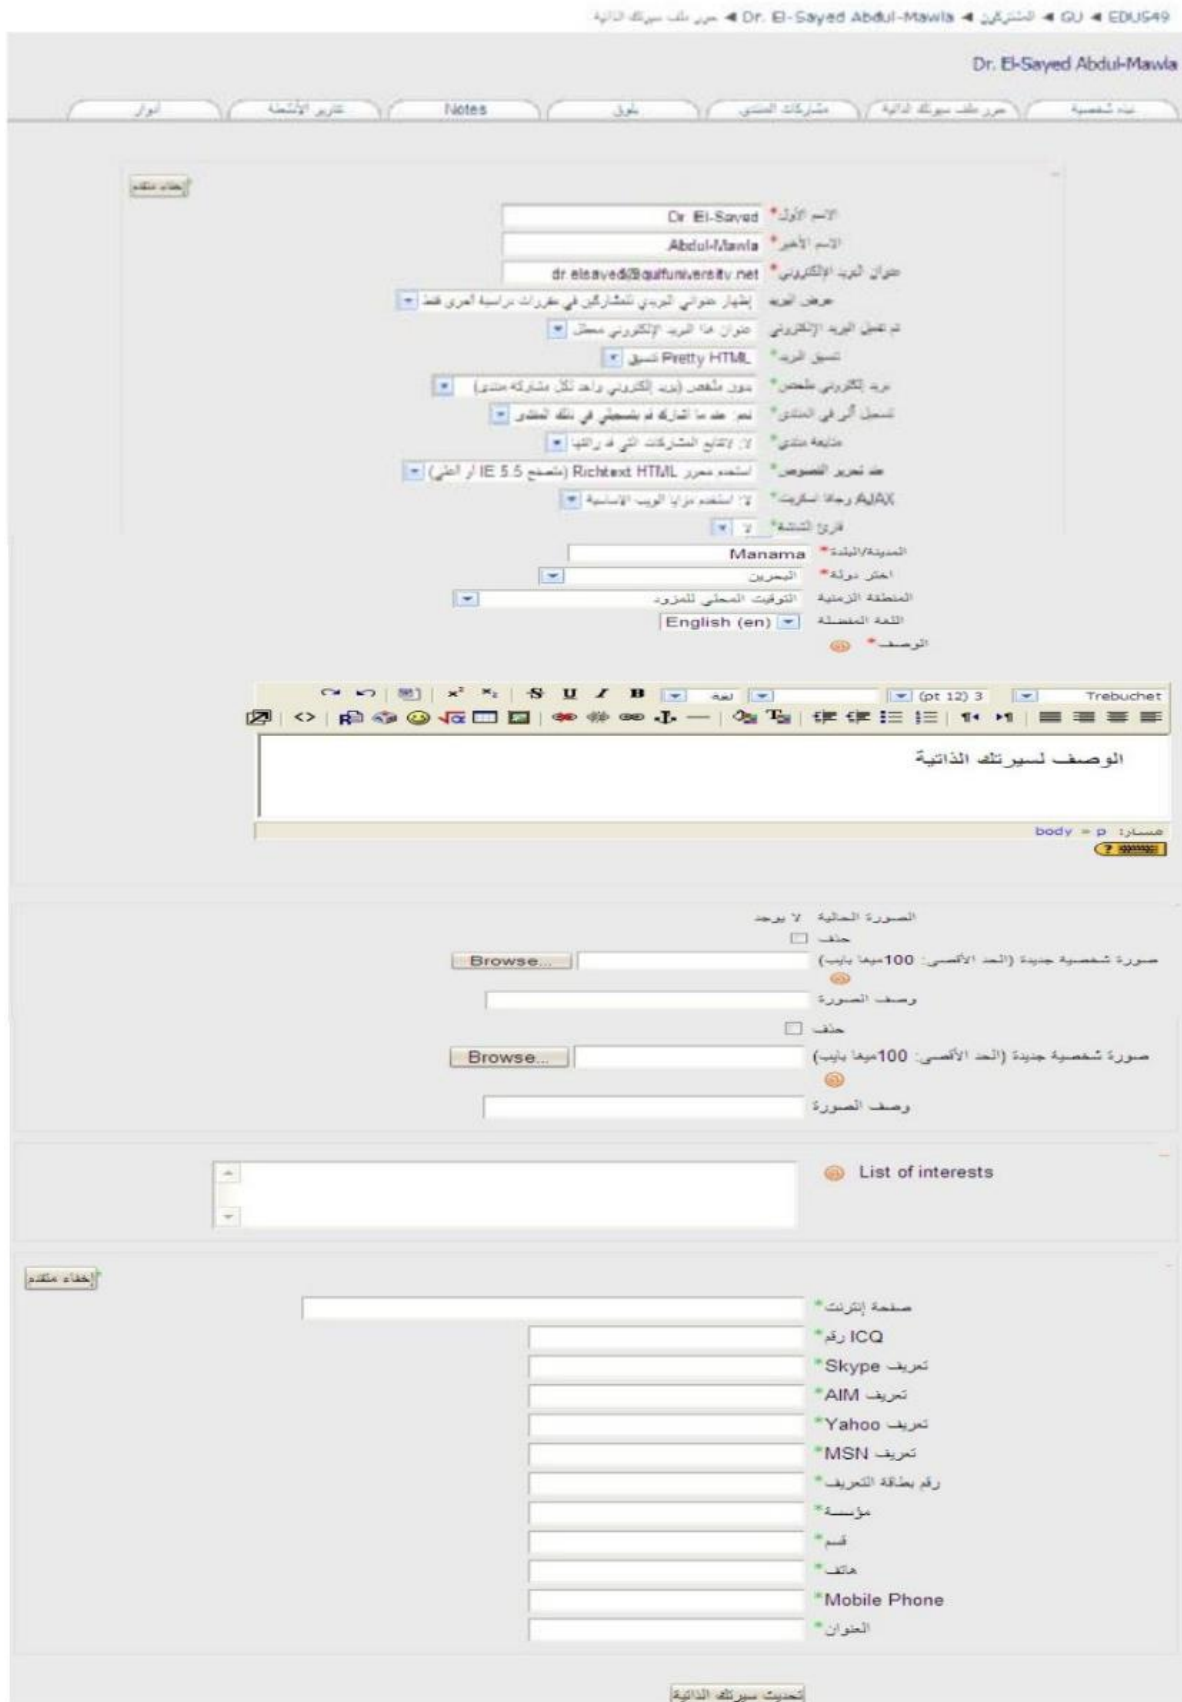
EDU549 ◄ GU ◄ المشتركين ◄ Dr. El-Sayed Abdul-Mawla ◄ حرر ملف سيرتك الذاتية

Dr. El-Sayed Abdul-Mawla

نبذه شخصية | حرر ملف سيرتك الذاتية | مشاركات المنتدى | بلوق | Notes | تقارير الأنشطة | أدوار

إخفاء متقدم

الاسم الأول* Dr El-Sayed
الاسم الأخير* Abdul-Mawla
عنوان البريد الإلكتروني* dr.elsayed@gulfuniversity.net
عرض البريد: إظهار عنواني البريدي للمشاركين في مقررات دراسية أخرى فقط
تم تفعيل البريد الإلكتروني: عنوان هذا البريد الإلكتروني مفعل
تنسيق البريد* تنسيق Pretty HTML
بريد إلكتروني ملخص* بدون ملخص (بريد إلكتروني واحد لكل مشاركة منتدى)
تسجيل آلي في المنتدى* نعم: عند ما أشارك قم بتسجيلي في ذلك المنتدى
متابعة منتدى* لا: لاتتابع المشاركات التي قد رأيتها
محرر النصوص* استخدم محرر Richtext HTML (متصفح IE 5.5 أو أعلى)
AJAX وجافا اسكريبت* لا: استخدم مزايا الويب الأساسية
فارغ الشاشة* لا
المدينة/البلدة* Manama
اختر دولة* البحرين
المنطقة الزمنية: التوقيت المحلي للمزود
اللغة المفضلة: English (en)
الوصف*

Trebuchet | 3 (12 pt) | لغة

الوصف لسيرتك الذاتية

مسار: body » p

الصورة الحالية: لا يوجد
حذف
صورة شخصية جديدة (الحد الأقصى: 100ميغا بايت) Browse...
وصف الصورة
حذف
صورة شخصية جديدة (الحد الأقصى: 100ميغا بايت) Browse...
وصف الصورة

List of interests

إخفاء متقدم

صفحة إنترنت*
رقم ICQ*
تعريف Skype*
تعريف AIM*
تعريف Yahoo*
تعريف MSN*
رقم بطاقة التعريف*
مؤسسة*
قسم*
هاتف*
Mobile Phone*
العنوان*

تحديث سيرتك الذاتية